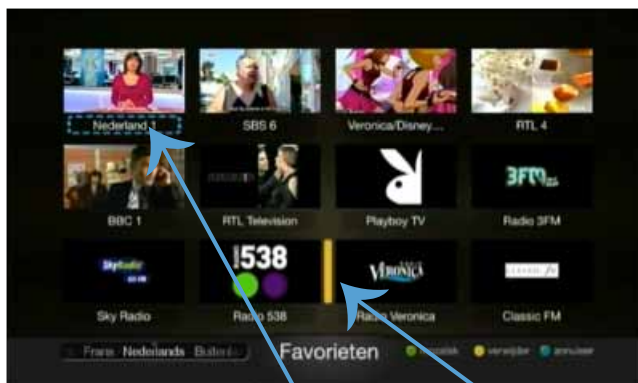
Nederland 1
SBS 6
Veronica/Disney...
RTL 4
BBC 1
RTL Television
Playboy TV
Radio 3FM
3FM
SkyRadio
Sky Radio
538
Radio 538
VERONICA
Radio Veronica
Classic FM
Frans Nederlands Buitenl
Favorieten
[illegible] verwijder annuleer